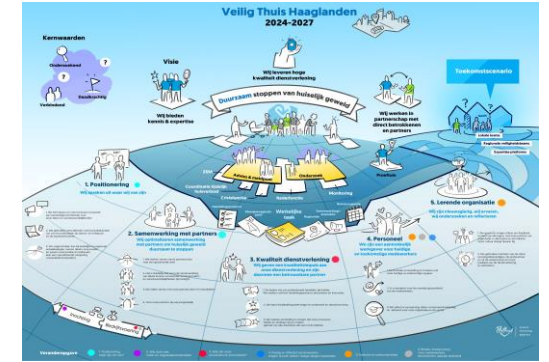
Veilig Thuis Haaglanden
2024-2027

Kernwaarden
Onafhankelijk
Verbindend
Deskundig

Visie
Wij leveren hoge kwaliteit dienstverlening
Wij bieden kennis & expertise

Duurzaam stoppen van huiselijk geweld

Wij werken in partnerschap met direct betrokkenen en partners

Toekomstscenario

1. Positionering
Wij spelen of weer wij zijn

2. Samenwerking met partners
Wij optimaliseren samenwerking met partners om huiselijk geweld duurzaam te stoppen

3. Kwaliteit dienstverlening
Wij bieden een kwaliteitsvolle dienstverlening

4. Personeel
Wij zijn een aantrekkelijke werkgever voor huidige en toekomstige medewerkers

5. Lerende organisatie
Wij zijn lerende organisatie

Advies & Meldingen
Onderzoek
Monitoring
Coördinatie
Crisisdienst
Radarfunctie
Wettelijke taak

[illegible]